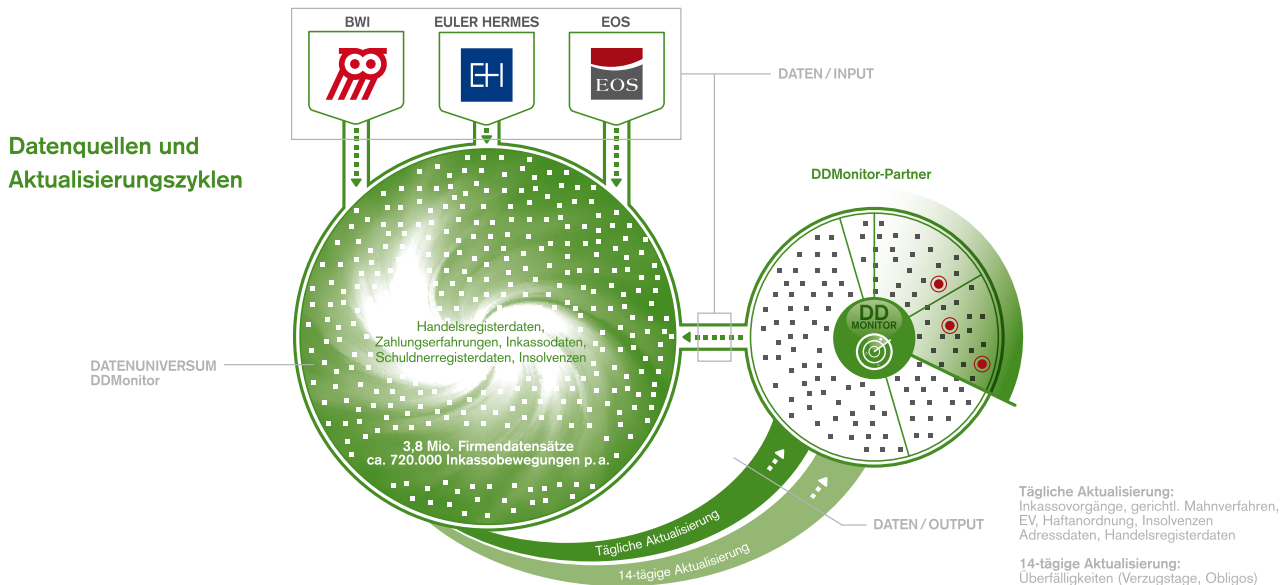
BWI

EULER HERMES

EH

EOS

EOS

DATEN / INPUT

Datenquellen und Aktualisierungszyklen

DDMonitor-Partner

DD MONITOR

Handelsregisterdaten, Zahlungserfahrungen, Inkassodaten, Schuldnerregisterdaten, Insolvenzen

DATENUNIVERSUM DDMonitor

3,8 Mio. Firmendatensätze ca. 720.000 Inkassobewegungen p. a.

DATEN / OUTPUT

Tägliche Aktualisierung

14-tägige Aktualisierung

Tägliche Aktualisierung:
Inkassovorgänge, gerichtl. Mahnverfahren, EV, Haftanordnung, Insolvenzen Adressdaten, Handelsregisterdaten

14-tägige Aktualisierung:
Überfälligkeiten (Verzugstage, Obligos)